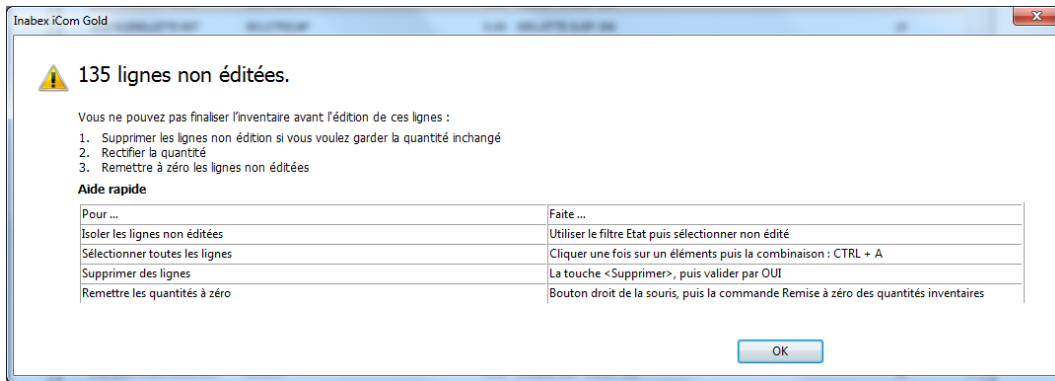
Inabex iCom Gold

135 lignes non éditées.

Vous ne pouvez pas finaliser l'inventaire avant l'édition de ces lignes :

1. Supprimer les lignes non édition si vous voulez garder la quantité inchangé
2. Rectifier la quantité
3. Remettre à zéro les lignes non éditées

Aide rapide

| Pour ... | Faite ... |
|---|---|
| Isoler les lignes non éditées | Utiliser le filtre Etat puis sélectionner non édité |
| Sélectionner toutes les lignes | Cliquer une fois sur un éléments puis la combinaison : CTRL + A |
| Supprimer des lignes | La touche <Supprimer>, puis valider par OUI |
| Remettre les quantités à zéro | Bouton droit de la souris, puis la commande Remise à zéro des quantités inventaires |

OK